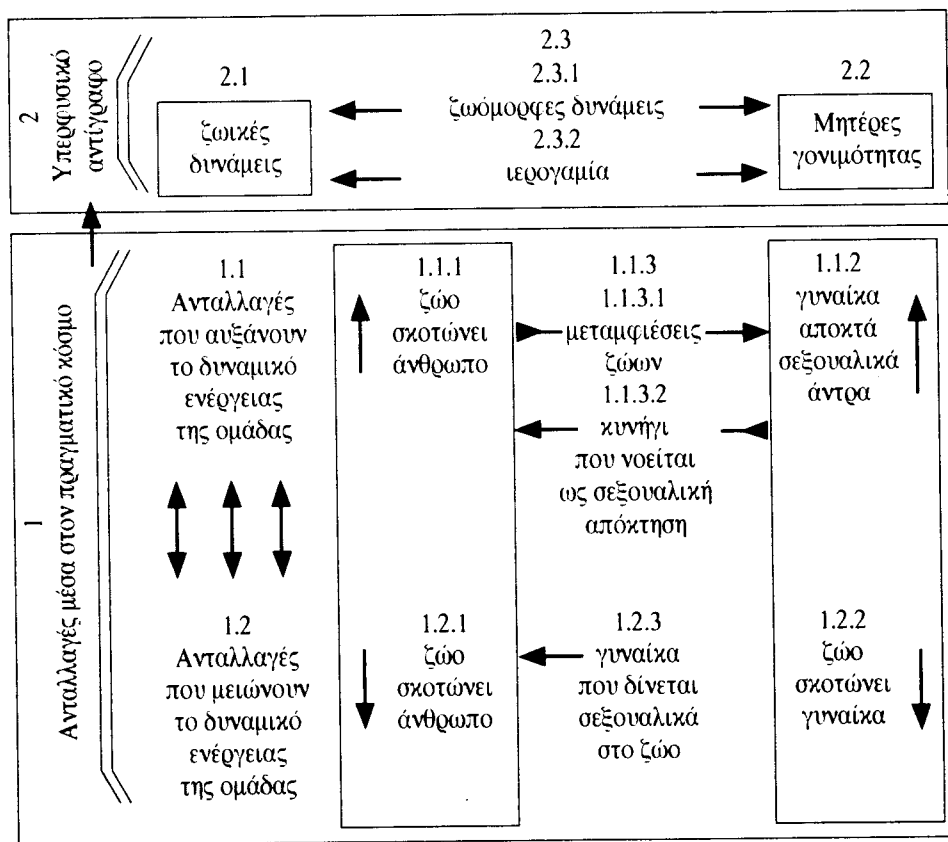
2
Υπερφυσικό αντίγραφο

2.1
ζωικές δυνάμεις

2.3
2.3.1
ζωόμορφες δυνάμεις
2.3.2
ιερογαμία

2.2
Μητέρες γονιμότητας

1
Ανταλλαγές μέσα στον πραγματικό κόσμο

1.1
Ανταλλαγές που αυξάνουν το δυναμικό ενέργειας της ομάδας

1.1.1
ζώο σκοτώνει άνθρωπο

1.1.3
1.1.3.1
μεταμφιέσεις ζώων
1.1.3.2
κυνήγι που νοείται ως σεξουαλική απόκτηση

1.1.2
γυναίκα αποκτά σεξουαλικά άντρα

1.2
Ανταλλαγές που μειώνουν το δυναμικό ενέργειας της ομάδας

1.2.1
ζώο σκοτώνει άνθρωπο

1.2.3
γυναίκα που δίνεται σεξουαλικά στο ζώο

1.2.2
ζώο σκοτώνει γυναίκα